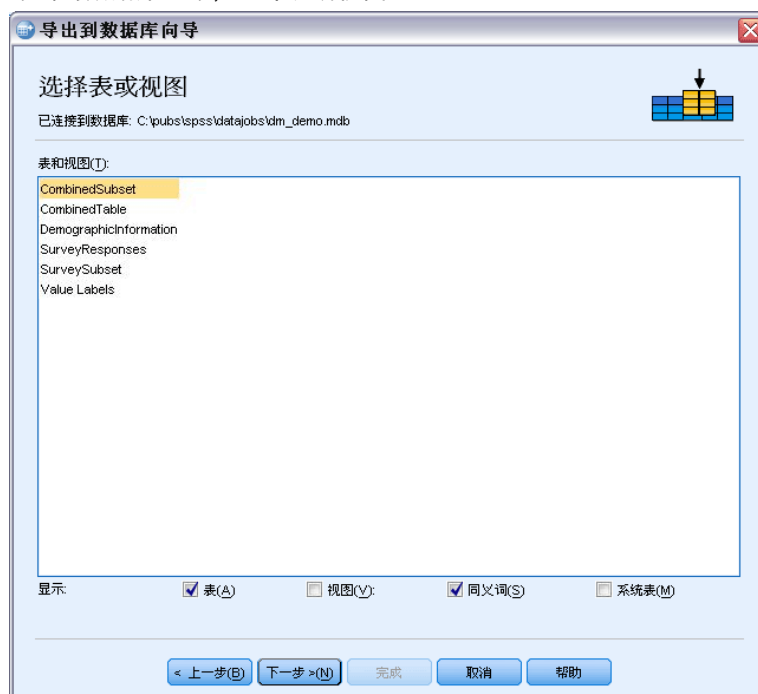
导出到数据库向导

选择表或视图

已连接到数据库: C:\pubs\spss\datajobs\dm_demo.mdb

表和视图(T):

CombinedSubset
CombinedTable
DemographicInformation
SurveyResponses
SurveySubset
Value Labels

显示: 表(A) 视图(V): 同义词(S) 系统表(M)

< 上一步(B) 下一步 >(N) 完成 取消 帮助